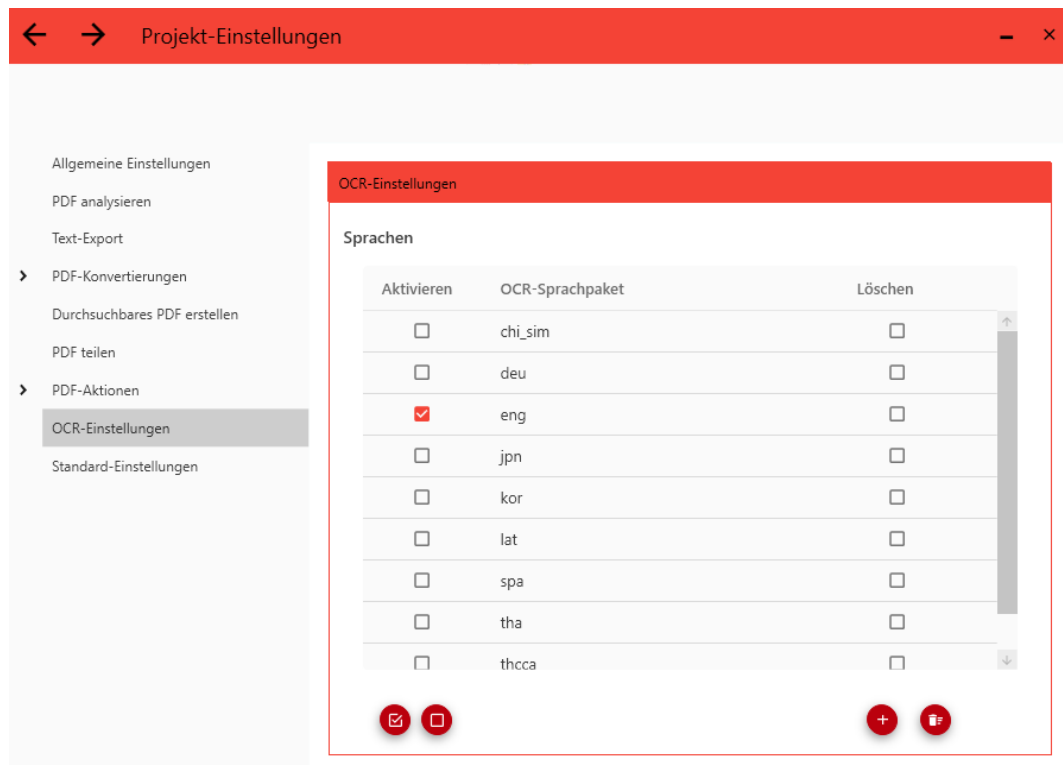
Projekt-Einstellungen

Allgemeine Einstellungen
PDF analysieren
Text-Export
PDF-Konvertierungen
Durchsuchbares PDF erstellen
PDF teilen
PDF-Aktionen
OCR-Einstellungen
Standard-Einstellungen

OCR-Einstellungen

Sprachen

| Aktivieren | OCR-Sprachpaket | Löschen |
|---|---|---|
| ☐ | chi_sim | ☐ |
| ☐ | deu | ☐ |
| ☑ | eng | ☐ |
| ☐ | jpn | ☐ |
| ☐ | kor | ☐ |
| ☐ | lat | ☐ |
| ☐ | spa | ☐ |
| ☐ | tha | ☐ |
| ☐ | thcca | ☐ |